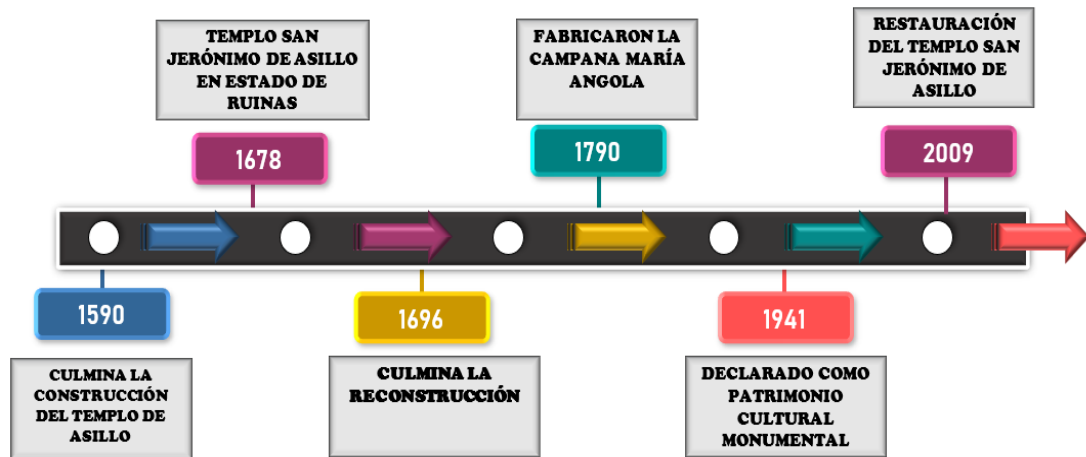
TEMPLO SAN JERÓNIMO DE ASILLO EN ESTADO DE RUINAS

1678

FABRICARON LA CAMPANA MARÍA ANGOLA

1790

RESTAURACIÓN DEL TEMPLO SAN JERÓNIMO DE ASILLO

2009

1590

CULMINA LA CONSTRUCCIÓN DEL TEMPLO DE ASILLO

1696

CULMINA LA RECONSTRUCCIÓN

1941

DECLARADO COMO PATRIMONIO CULTURAL MONUMENTAL